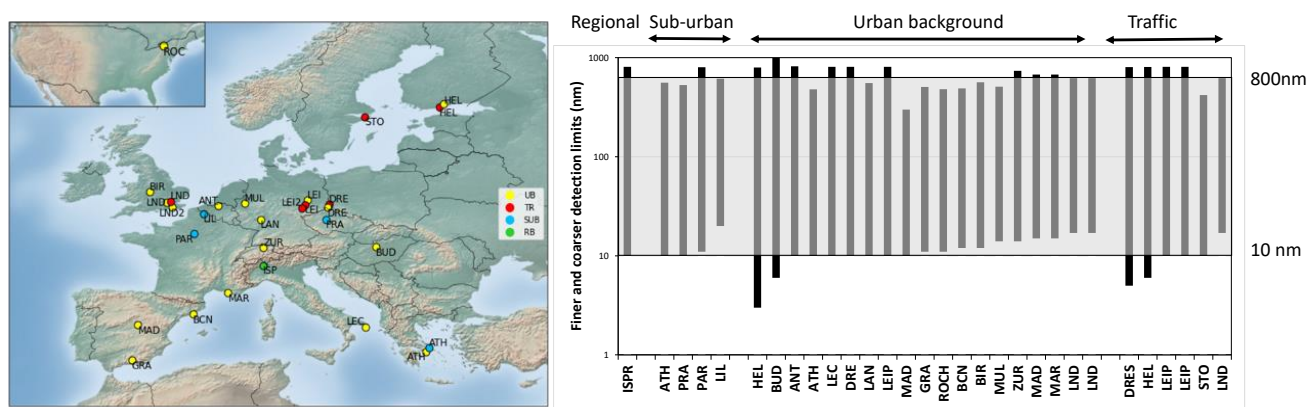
ROC

HEL
HEL
STO
BIR
LND
LND2
LND
ANT
LIL
MUL
LEI2
LEI
LEI
DRE
DRE
PRA
PAR
LAN
ZUR
ISP
BUD
MAR
BCN
MAD
GRA
LEC
ATH
ATH

UB
TR
SUB
RB

Regional Sub-urban Urban background Traffic

Finer and coarser detection limits (nm)

1000
100
10
1

800nm
10 nm

ISPR ATH PRA PAR LIL HEL BUD ANT ATH LEC DRE LAN LEIP MAD GRA ROCH BCN BIR MUL ZUR MAD MAR LND LND DRES HEL LEIP LEIP STO LND